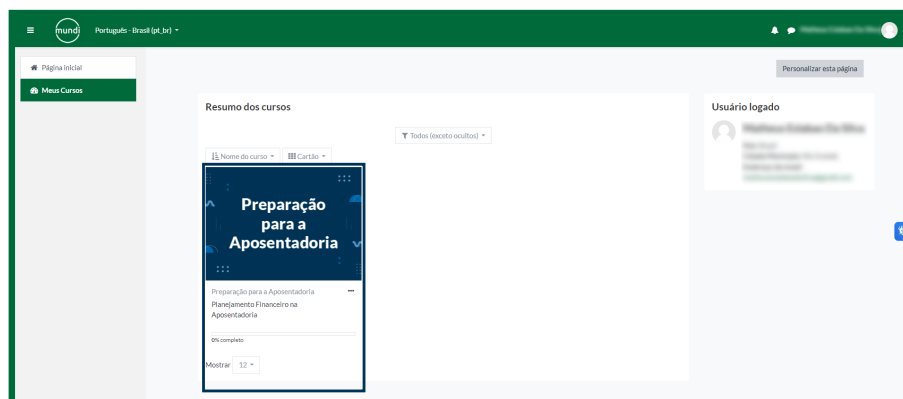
mundi Português - Brasil (pt_br)

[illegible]

Página inicial

Meus Cursos

Personalizar esta página

Resumo dos cursos

Todos (exceto ocultos)

Nome do curso

Cartão

Preparação para a Aposentadoria

Preparação para a Aposentadoria

Planejamento Financeiro na Aposentadoria

0% completo

Mostrar 12

Usuário logado

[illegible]